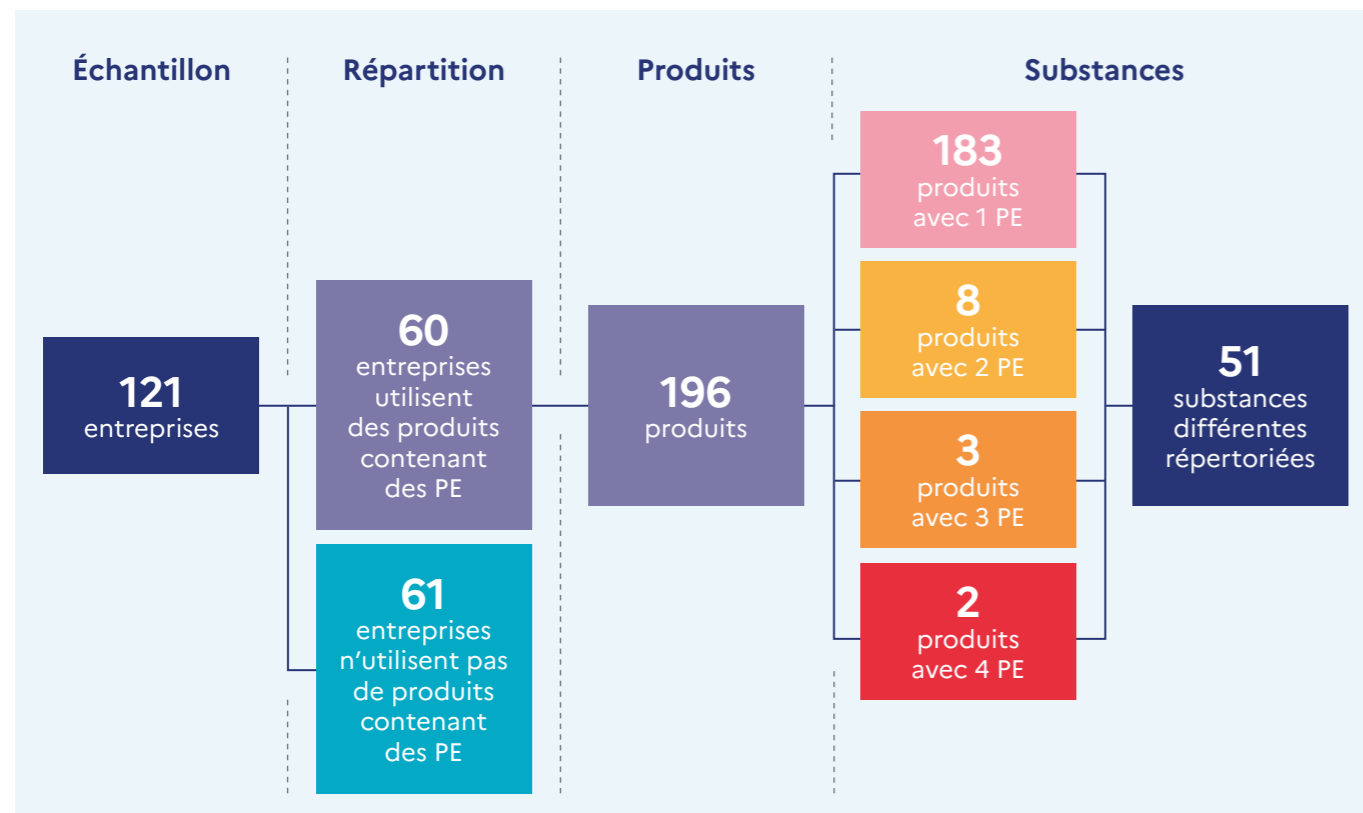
Échantillon

Répartition

Produits

Substances

121
entreprises

60
entreprises utilisent des produits contenant des PE

61
entreprises n'utilisent pas de produits contenant des PE

196
produits

183
produits avec 1 PE

8
produits avec 2 PE

3
produits avec 3 PE

2
produits avec 4 PE

51
substances différentes répertoriées